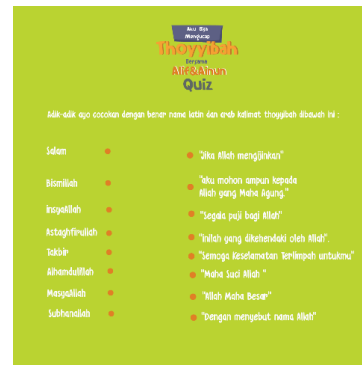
Aku Bisa Mengucap
Thoyyibah
Bersama
Alif&Ainun
Quiz

Adik-adik ayo cocokan dengan benar nama latin dan arab kalimat thoyyibah dibawah ini :

Salam
Bismillah
Insyaallah
Astaghfirullah
Takbir
Alhamdulillah
Masyaallah
Subhanallah

"Jika Allah mengijinkan"
"aku mohon ampun kepada Allah yang Maha Agung."
"Segala puji bagi Allah"
"Inilah yang dikehendaki oleh Allah".
"Semoga Keselamatan Terlimpah untukmu"
"Maha Suci Allah "
"Allah Maha Besar"
"Dengan menyebut nama Allah"